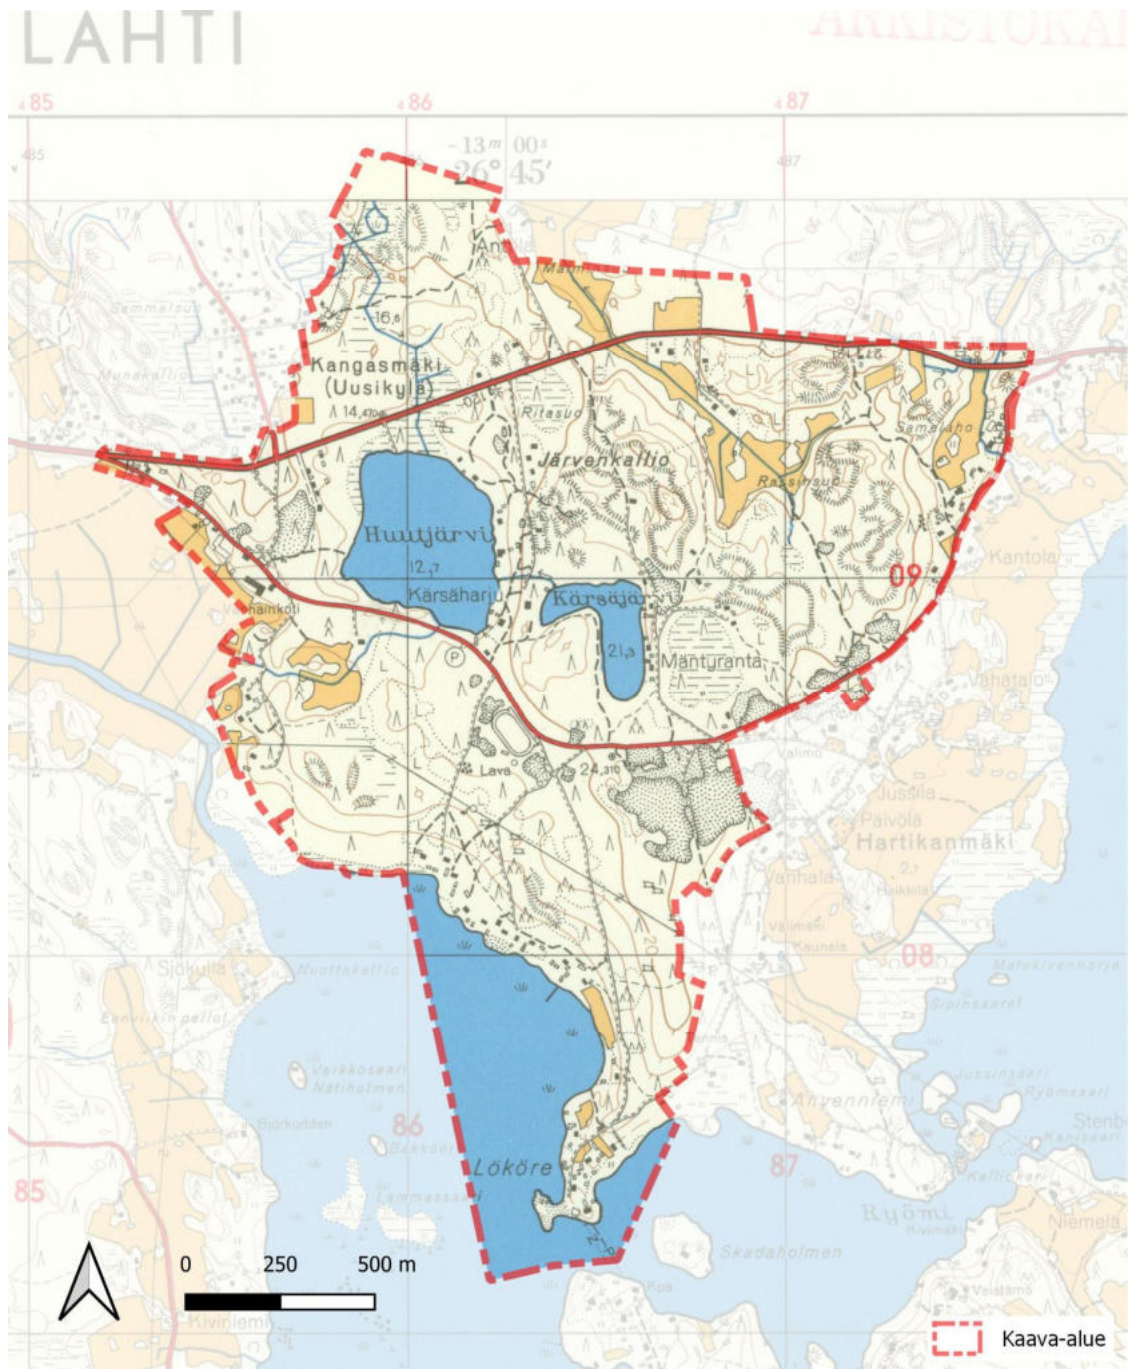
LAHTI

ARKISTOKA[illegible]

485
486
487

$-13^m$ 00s
26° 45'

Anttila
Kangasmäki (Uusikylä)
16,8
14,4
Semmelsuo
Munakallio
Ritasuo
Järvenkallio
Rassinsuo
Samelaho
Huutjärvi
12,7
Kärsäharju
Kärsäjärvi
21,3
Mänturanta
Kantola
09
Vähätalo
Lava
24,3
Valimo
Jussila
Paivola
Hartikanmäki
Vanhala
Heikkilä
Kaunela
08
Sjökulla
Nuottakallio
Engvikin pellot
Verkkosaari
Nätiholmen
Björkudden
86
Bäckbo
Lökören
Lammassaari
85
Anvenniemi
Jussinsaari
Ryömsaaret
Stenb
87
Kallio
Ryömi
Niemelä
Skadaholmen
Kivinieml
Sipinsaaret
Malekivenharju

0
250
500 m

Kaava-alue